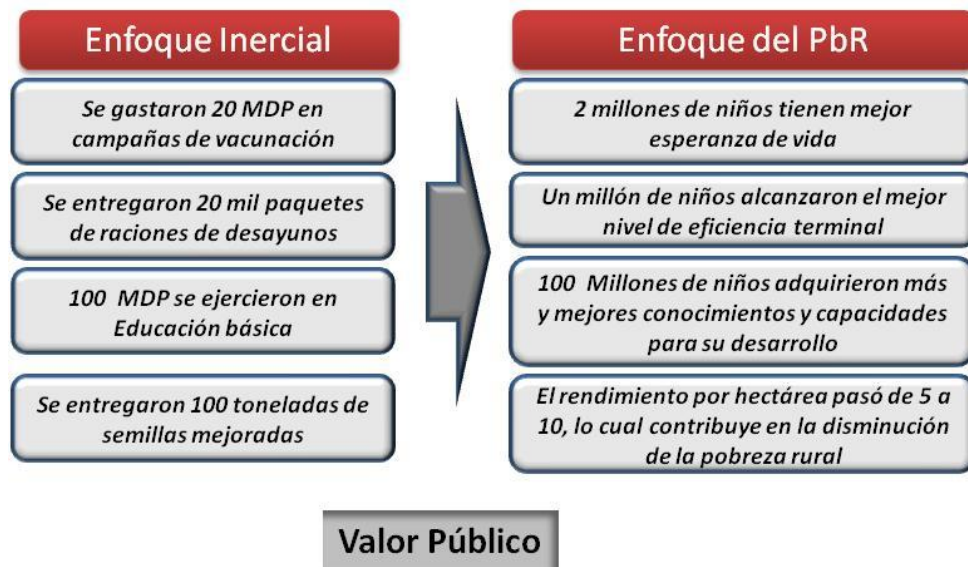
Enfoque Inercial

Se gastaron 20 MDP en campañas de vacunación

Se entregaron 20 mil paquetes de raciones de desayunos

100 MDP se ejercieron en Educación básica

Se entregaron 100 toneladas de semillas mejoradas

Enfoque del PbR

2 millones de niños tienen mejor esperanza de vida

Un millón de niños alcanzaron el mejor nivel de eficiencia terminal

100 Millones de niños adquirieron más y mejores conocimientos y capacidades para su desarrollo

El rendimiento por hectárea pasó de 5 a 10, lo cual contribuye en la disminución de la pobreza rural

Valor Público